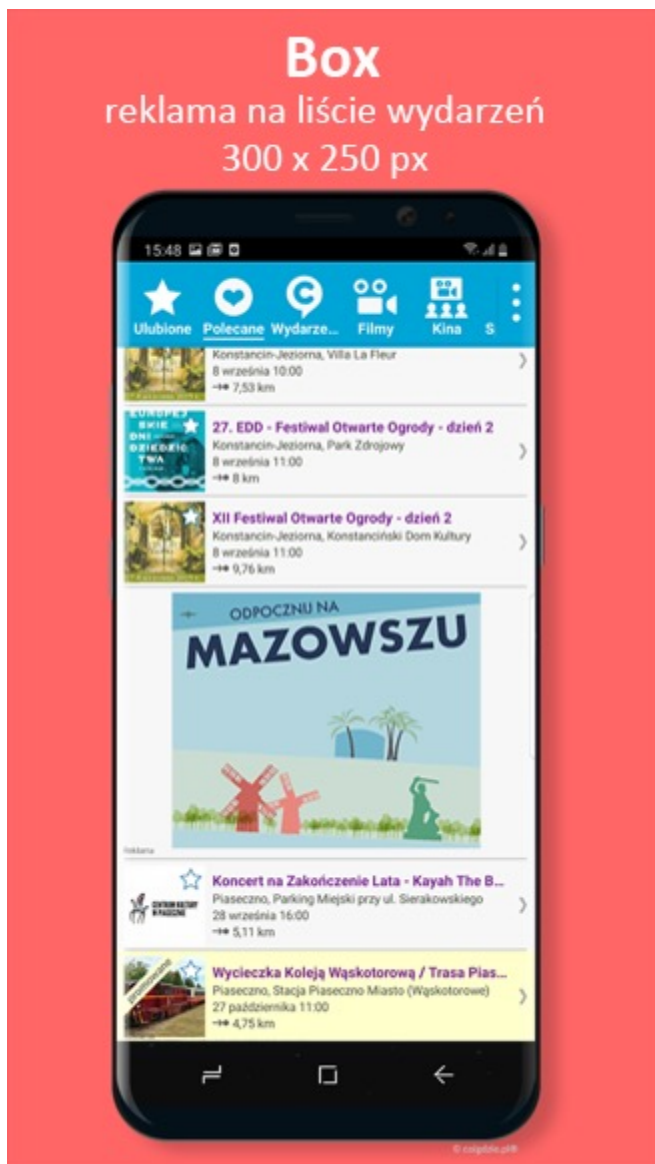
Box
reklama na liście wydarzeń
300 x 250 px

15:48

Ulubione Polecane Wydarze... Filmy Kina S

Konstancin-Jeziorna, Villa La Fleur
8 września 10:00
7,53 km

EUROPEJSKIE DNI DZIEDZICTWA
27. EDD - Festiwal Otwarte Ogrody - dzień 2
Konstancin-Jeziorna, Park Zdrojowy
8 września 11:00
8 km

XII Festiwal Otwarte Ogrody - dzień 2
Konstancin-Jeziorna, Konstanciński Dom Kultury
8 września 11:00
9,76 km

ODPOCZNIJ NA
MAZOWSZU

Reklama

CENTRUM KULTURY W PIASECZNIE
Koncert na Zakończenie Lata - Kayah The B...
Piaseczno, Parking Miejski przy ul. Sierakowskiego
28 września 16:00
5,11 km

promowane
Wycieczka Koleją Wąskotorową / Trasa Pias...
Piaseczno, Stacja Piaseczno Miasto (Wąskotorowe)
27 października 11:00
4,75 km

© coigdzie.pl